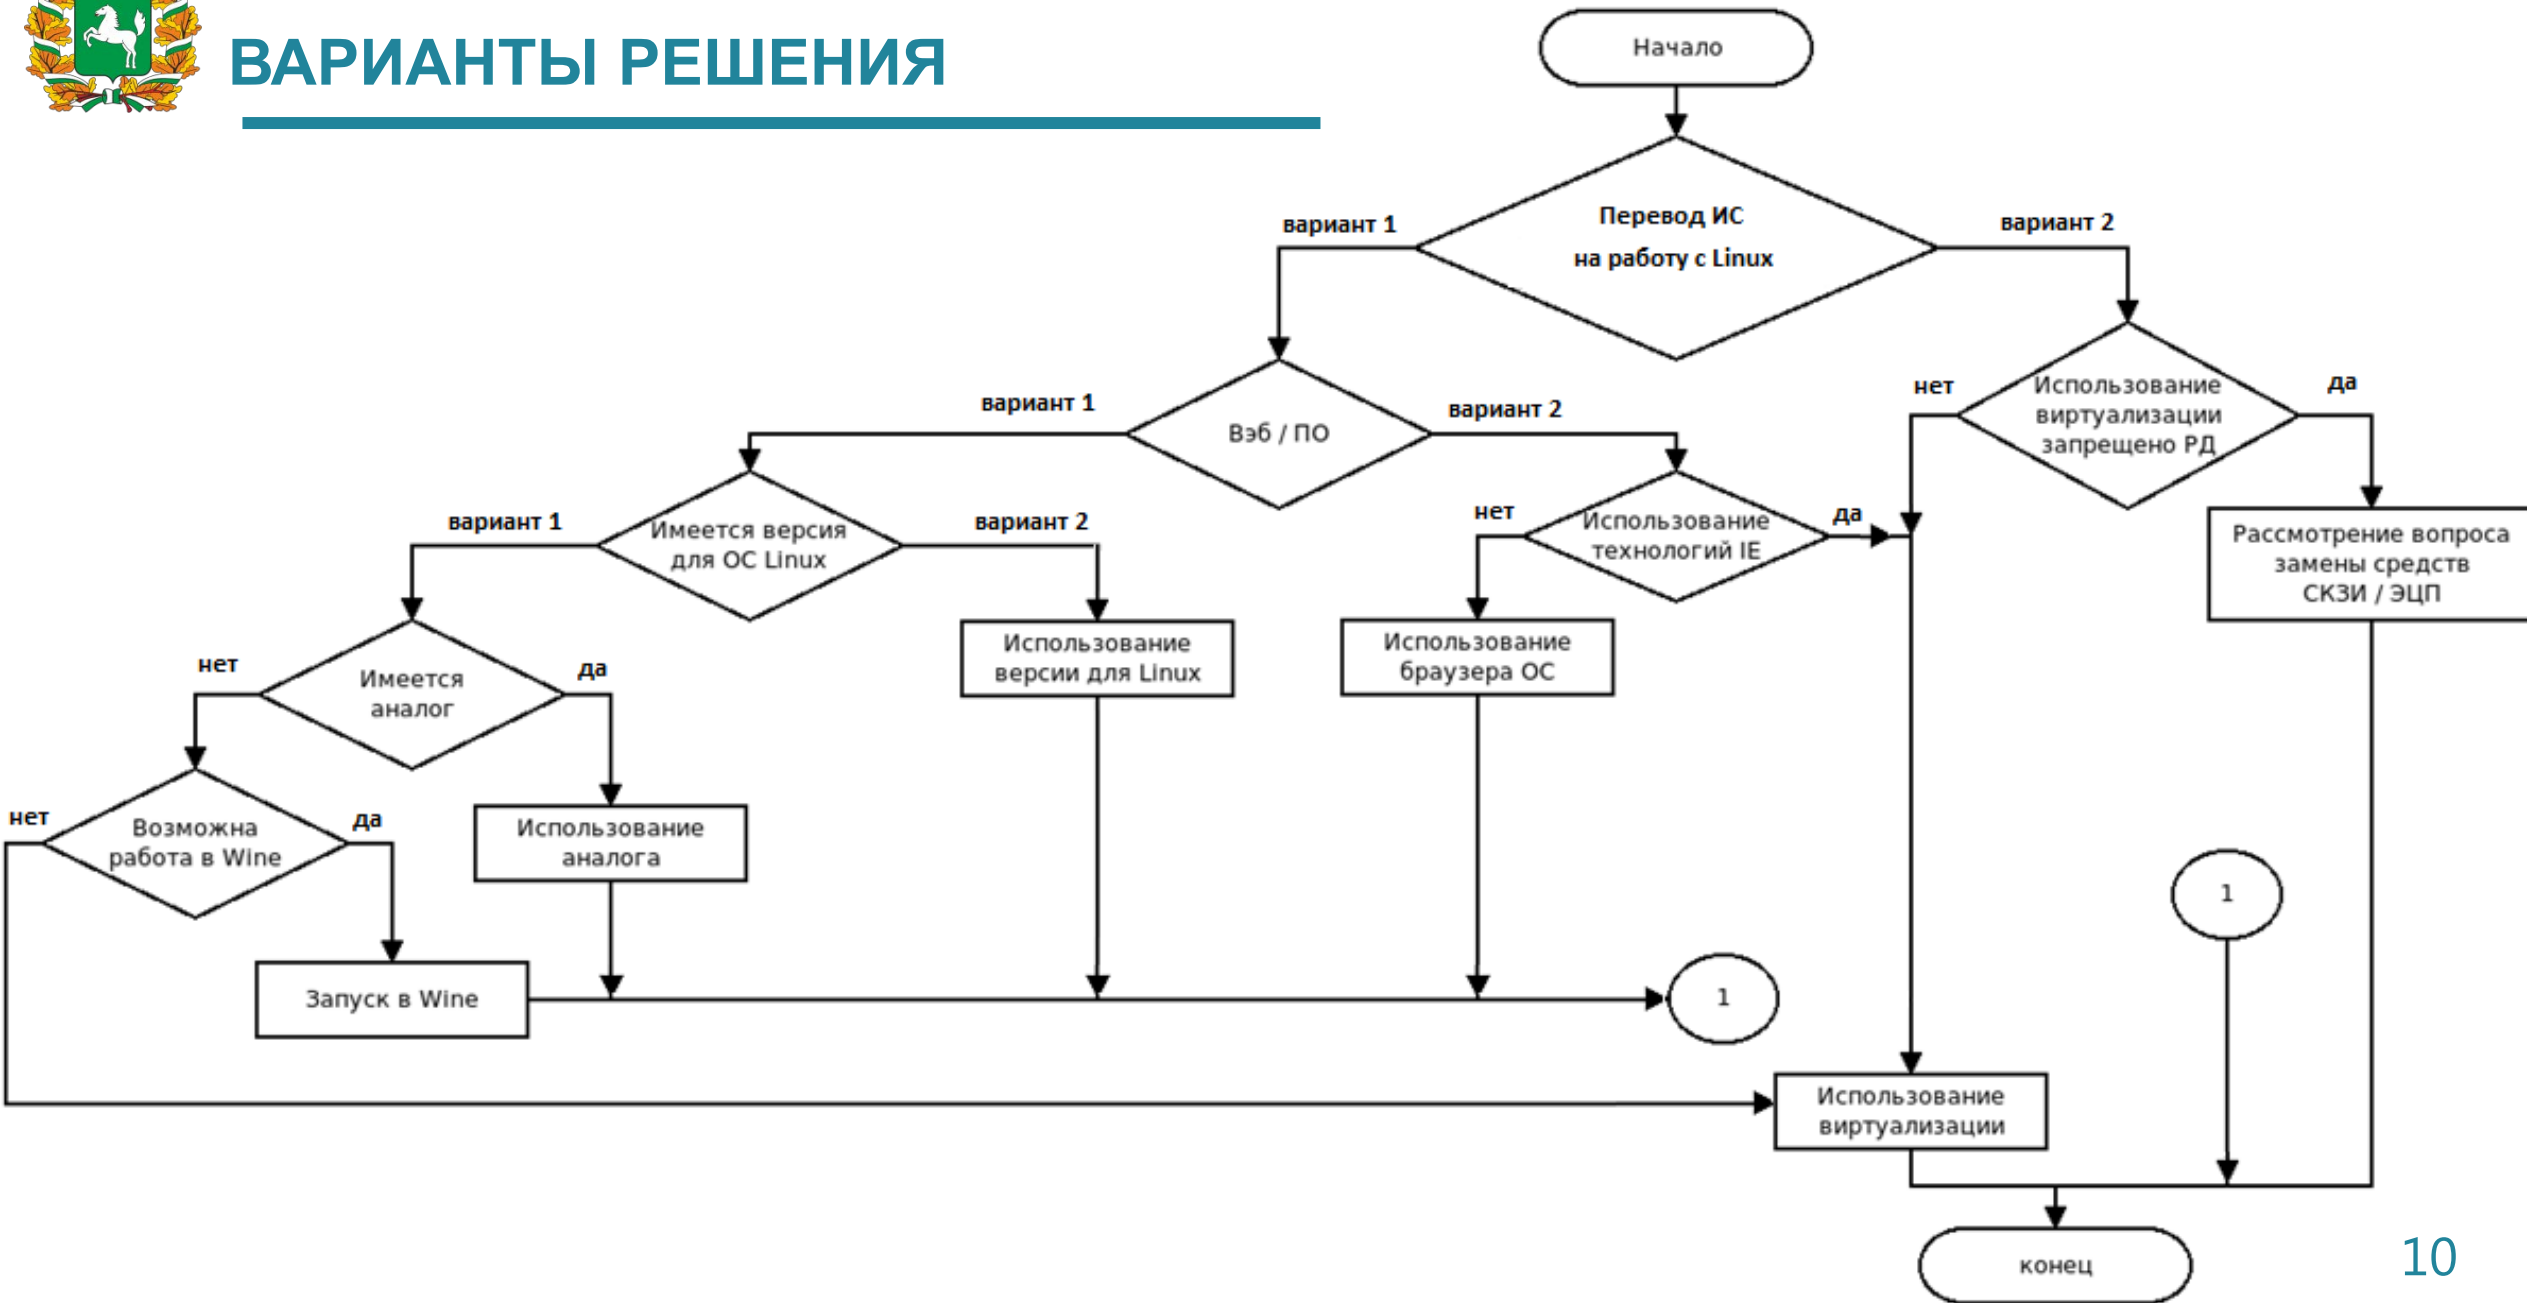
ВАРИАНТЫ РЕШЕНИЯ

Начало

Перевод ИС на работу с Linux

вариант 1

вариант 2

Вэб / ПО

вариант 1

вариант 2

нет

Использование виртуализации запрещено РД

да

Имеется версия для ОС Linux

вариант 1

вариант 2

нет

Использование технологий IE

да

Рассмотрение вопроса замены средств СКЗИ / ЭЦП

нет

Имеется аналог

да

Использование версии для Linux

Использование браузера ОС

нет

Возможна работа в Wine

да

Использование аналога

1

Запуск в Wine

1

Использование виртуализации

конец

10